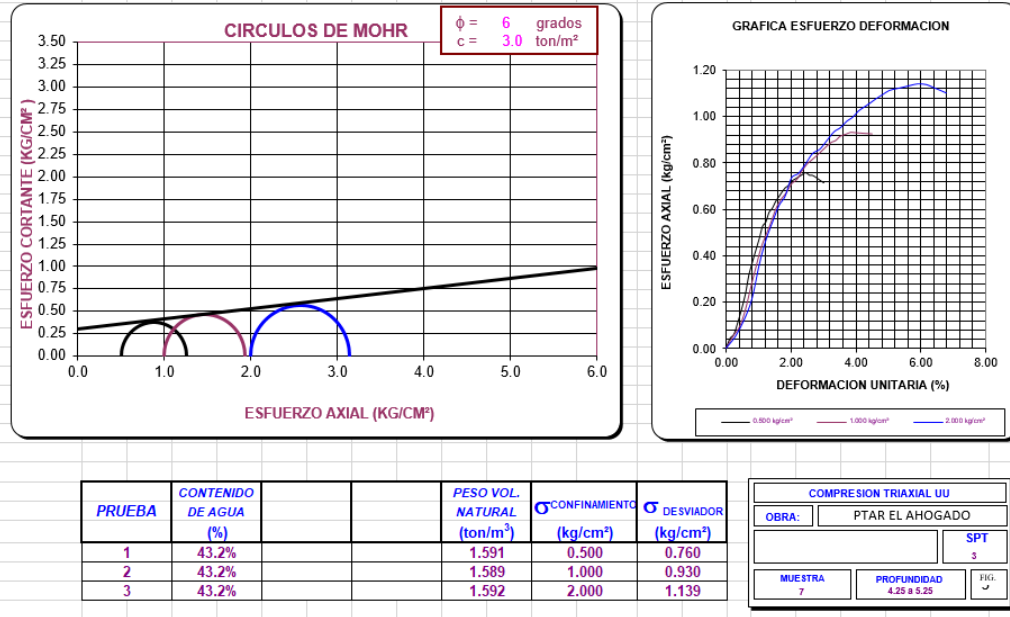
CIRCULOS DE MOHR

$\phi$ = 6 grados
c = 3.0 ton/m²

ESFUERZO CORTANTE (KG/CM²)

3.50
3.25
3.00
2.75
2.50
2.25
2.00
1.75
1.50
1.25
1.00
0.75
0.50
0.25
0.00

0.0 1.0 2.0 3.0 4.0 5.0 6.0

ESFUERZO AXIAL (KG/CM²)

GRAFICA ESFUERZO DEFORMACION

ESFUERZO AXIAL (kg/cm²)

1.20
1.00
0.80
0.60
0.40
0.20
0.00

0.00 2.00 4.00 6.00 8.00

DEFORMACION UNITARIA (%)

0.500 kg/cm² 1.000 kg/cm² 2.000 kg/cm²

| PRUEBA | CONTENIDO DE AGUA (%) | | | PESO VOL. NATURAL (ton/m$^3$) | $\sigma$ CONFINAMIENTO (kg/cm²) | $\sigma$ DESVIADOR (kg/cm²) |
|---|---|---|---|---|---|---|
| 1 | 43.2% | | | 1.591 | 0.500 | 0.760 |
| 2 | 43.2% | | | 1.589 | 1.000 | 0.930 |
| 3 | 43.2% | | | 1.592 | 2.000 | 1.139 |

COMPRESION TRIAXIAL UU

OBRA: PTAR EL AHOGADO

SPT
3

MUESTRA
7

PROFUNDIDAD
4.25 a 5.25

FIG.
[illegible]